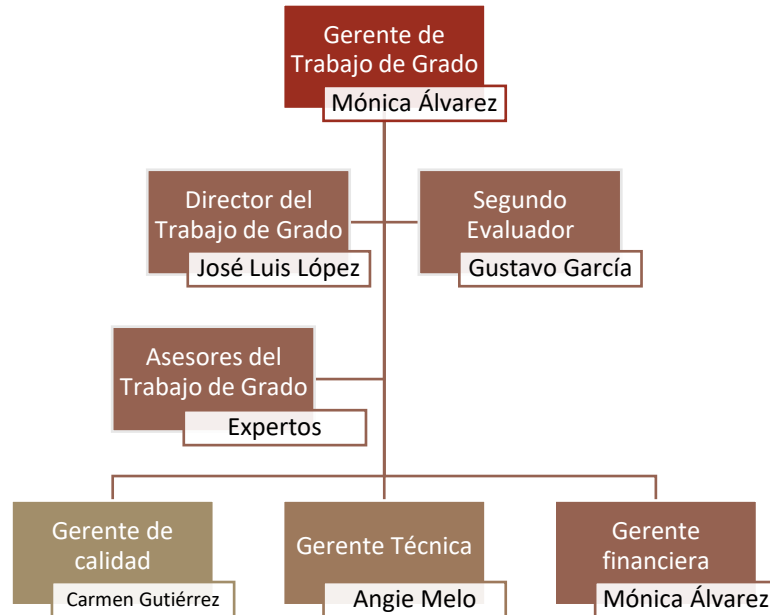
Gerente de Trabajo de Grado
Mónica Álvarez

Director del Trabajo de Grado
José Luis López

Segundo Evaluador
Gustavo García

Asesores del Trabajo de Grado
Expertos

Gerente de calidad
Carmen Gutiérrez

Gerente Técnica
Angie Melo

Gerente financiera
Mónica Álvarez